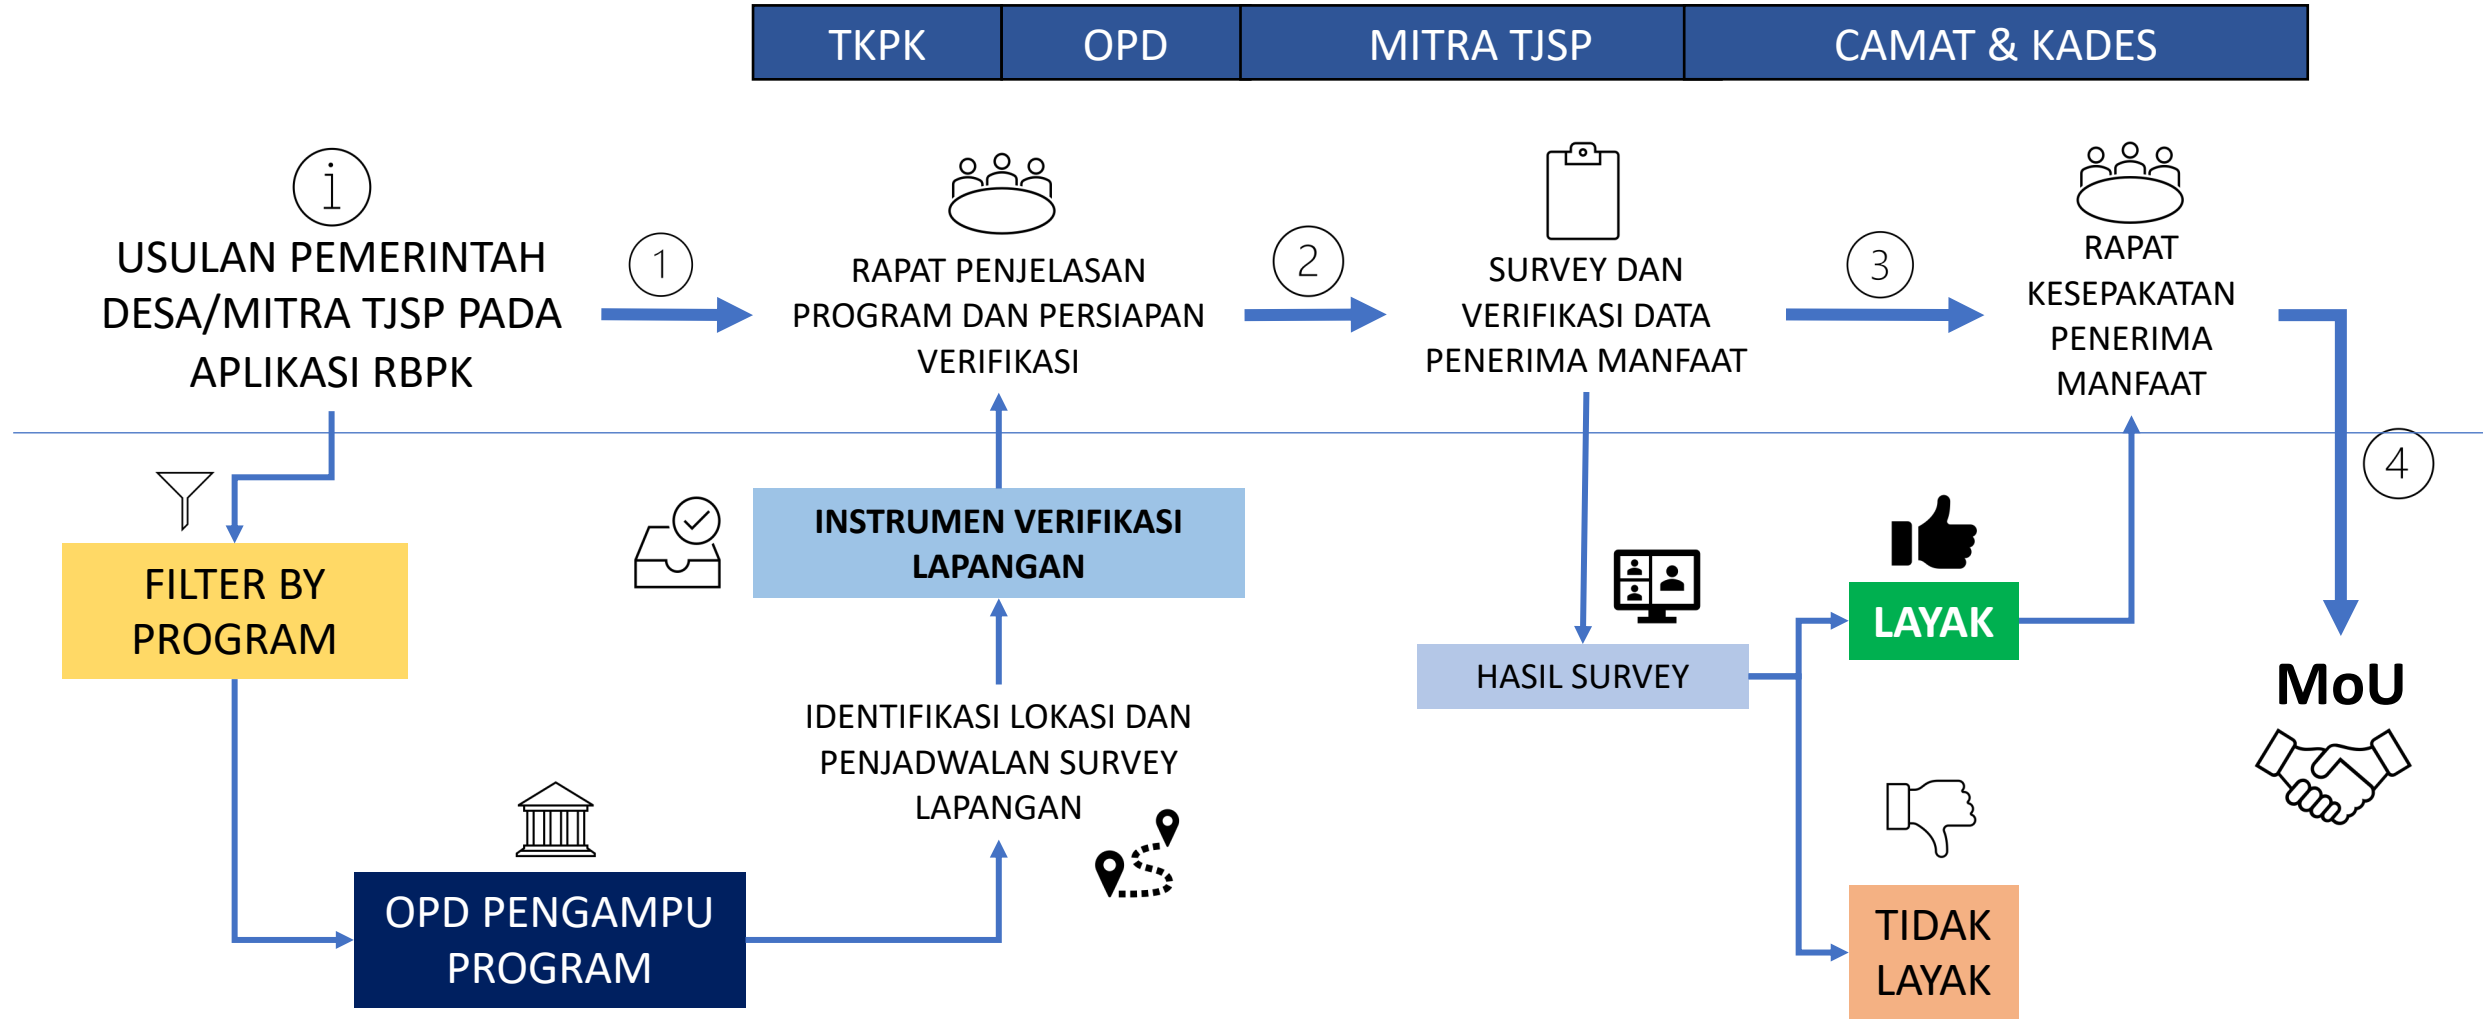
| TKPK | OPD | MITRA TJSP | CAMAT & KADES |
|---|---|---|---|

USULAN PEMERINTAH DESA/MITRA TJSP PADA APLIKASI RBPK

1

RAPAT PENJELASAN PROGRAM DAN PERSIAPAN VERIFIKASI

2

SURVEY DAN VERIFIKASI DATA PENERIMA MANFAAT

3

RAPAT KESEPAKATAN PENERIMA MANFAAT

4

FILTER BY PROGRAM

INSTRUMEN VERIFIKASI LAPANGAN

HASIL SURVEY

LAYAK

MoU

IDENTIFIKASI LOKASI DAN PENJADWALAN SURVEY LAPANGAN

OPD PENGAMPU PROGRAM

TIDAK LAYAK